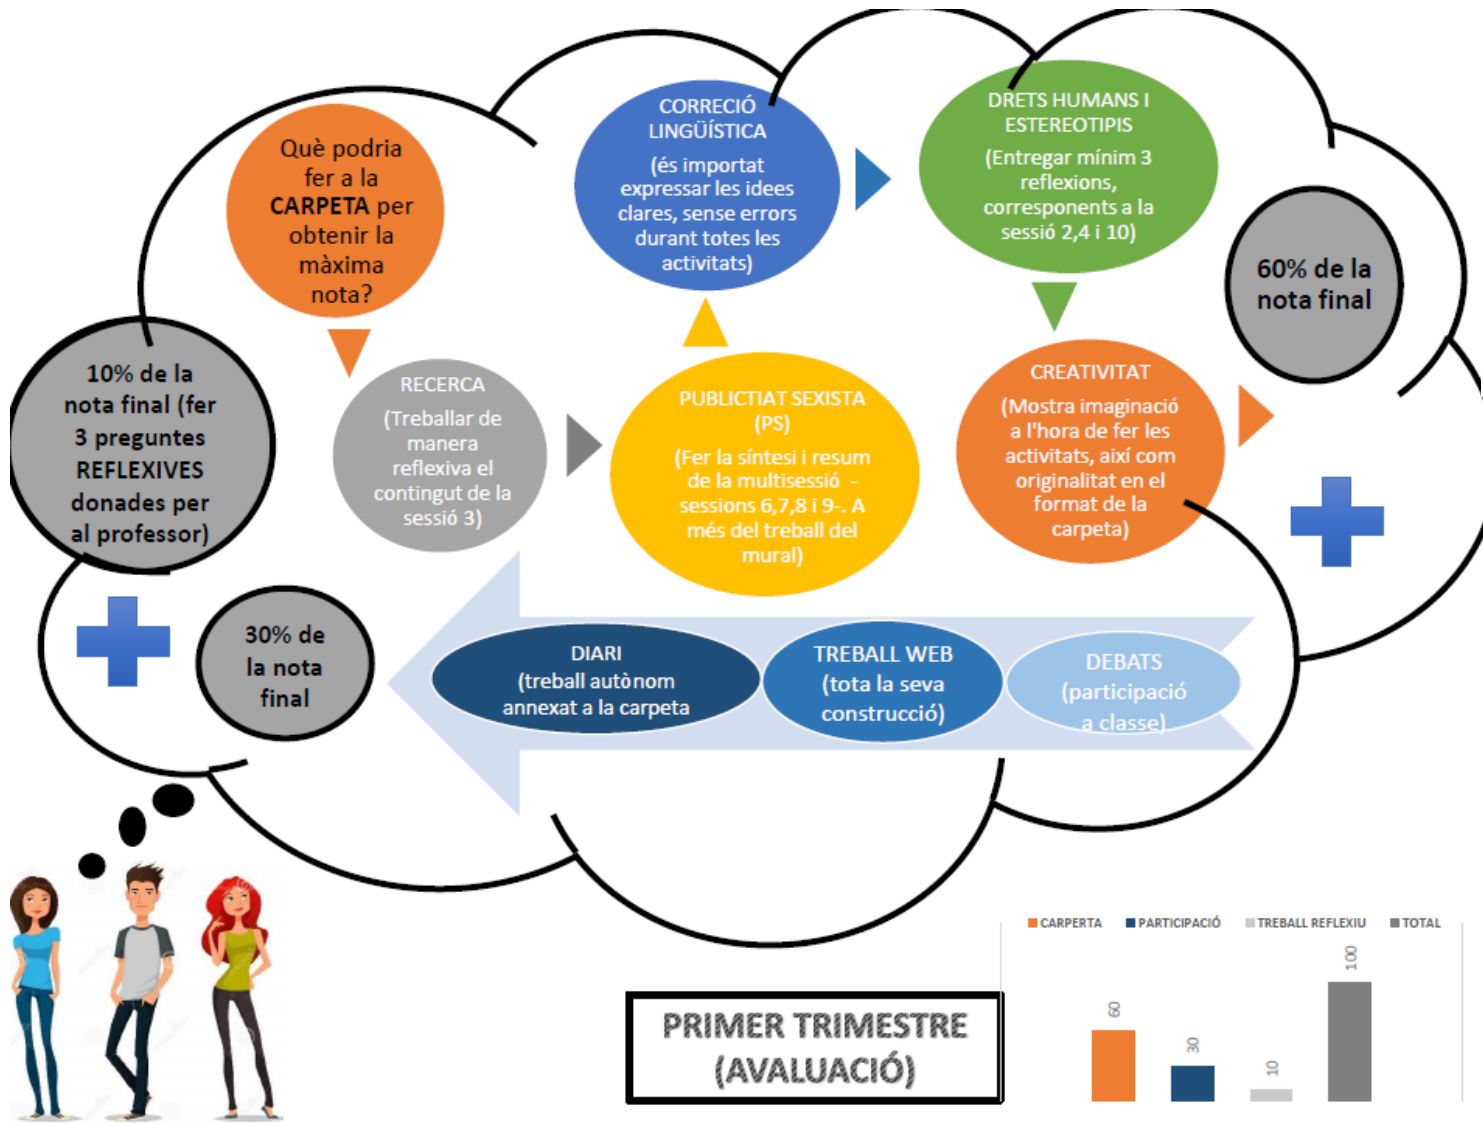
Què podria fer a la CARPETA per obtenir la màxima nota?

CORRECCIÓ LINGÜÍSTICA
(és important expressar les idees clares, sense errors durant totes les activitats)

DRETS HUMANS I ESTEREOTIPIS
(Entregar mínim 3 reflexions, corresponents a la sessió 2,4 i 10)

60% de la nota final

10% de la nota final (fer 3 preguntes REFLEXIVES donades per al professor)

RECERCA
(Treballar de manera reflexiva el contingut de la sessió 3)

PUBLICTIAT SEXISTA (PS)
(Fer la síntesi i resum de la multisessió - sessions 6,7,8 i 9-. A més del treball del mural)

CREATIVITAT
(Mostra imaginació a l'hora de fer les activitats, així com originalitat en el format de la carpeta)

30% de la nota final

DIARI
(treball autònom annexat a la carpeta

TREBALL WEB
(tota la seva construcció)

DEBATS
(participació a classe)

PRIMER TRIMESTRE (AVALUACIÓ)

CARPETA PARTICIPACIÓ TREBALL REFLEXIU TOTAL

60
30
10
100